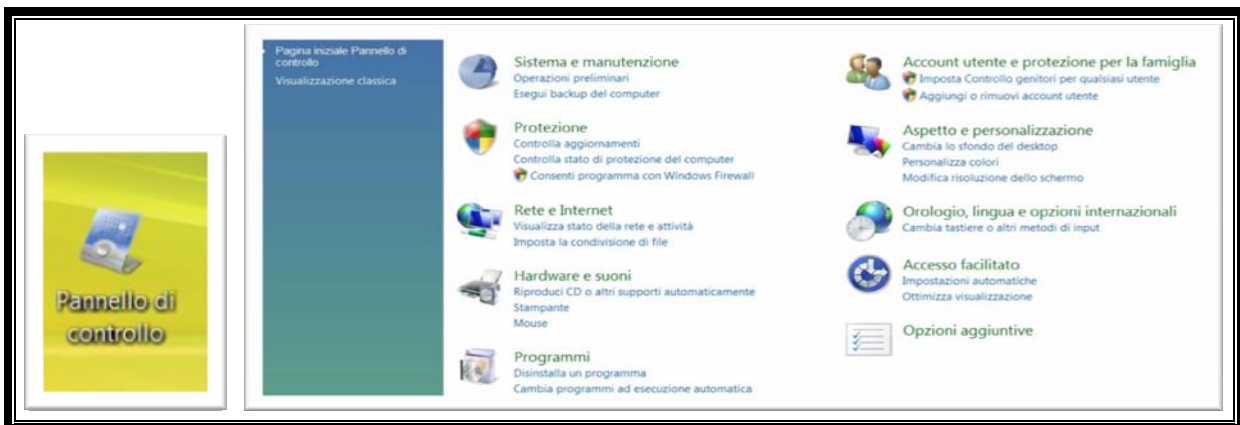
Pannello di controllo

Pagina iniziale Pannello di controllo
Visualizzazione classica

Sistema e manutenzione
Operazioni preliminari
Esegui backup del computer

Protezione
Controlla aggiornamenti
Controlla stato di protezione del computer
Consenti programma con Windows Firewall

Rete e Internet
Visualizza stato della rete e attività
Imposta la condivisione di file

Hardware e suoni
Riproduci CD o altri supporti automaticamente
Stampante
Mouse

Programmi
Disinstalla un programma
Cambia programmi ad esecuzione automatica

Account utente e protezione per la famiglia
Imposta Controllo genitori per qualsiasi utente
Aggiungi o rimuovi account utente

Aspetto e personalizzazione
Cambia lo sfondo del desktop
Personalizza colori
Modifica risoluzione dello schermo

Orologio, lingua e opzioni internazionali
Cambia tastiere o altri metodi di input

Accesso facilitato
Impostazioni automatiche
Ottimizza visualizzazione

Opzioni aggiuntive